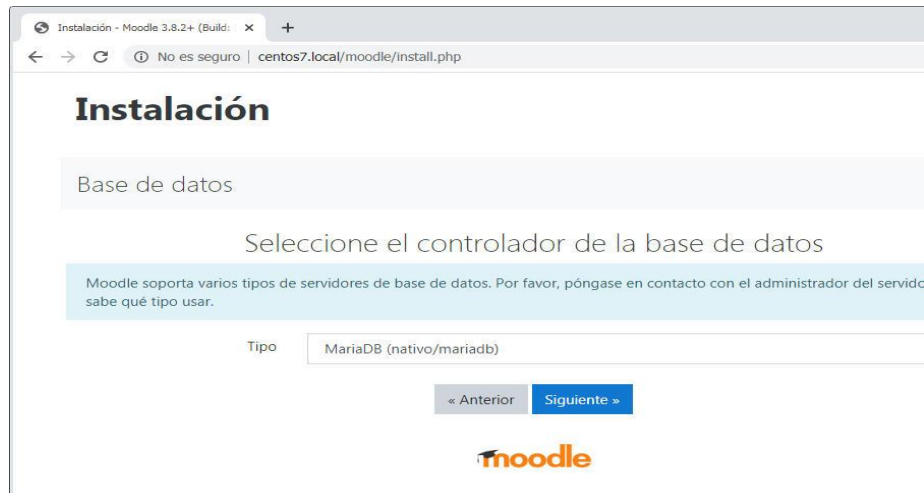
Instalación - Moodle 3.8.2+ (Build: ×
+
No es seguro | centos7.local/moodle/install.php

Instalación

Base de datos

Seleccione el controlador de la base de datos

Moodle soporta varios tipos de servidores de base de datos. Por favor, póngase en contacto con el administrador del servido sabe qué tipo usar.

Tipo
MariaDB (nativo/mariadb)

« Anterior
Siguiente »

moodle